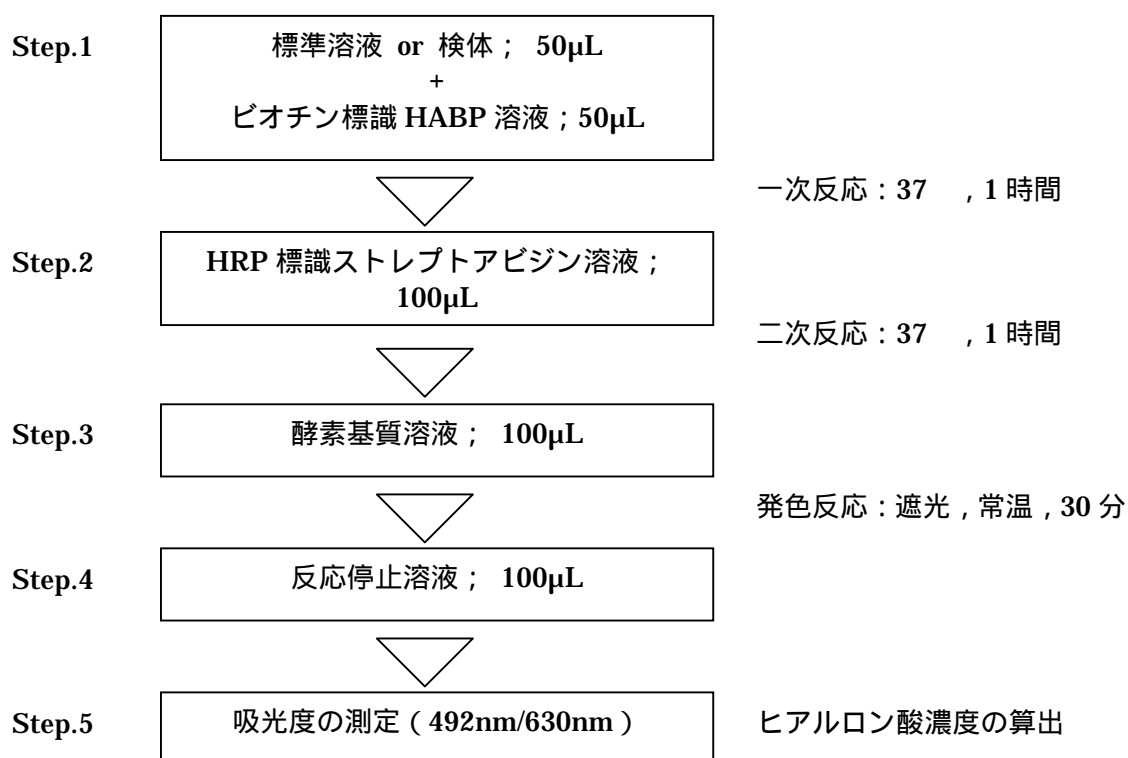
Step.1

標準溶液 or 検体； 50μL
+
ビオチン標識 HABP 溶液；50μL

一次反応：37 ，1 時間

Step.2

HRP 標識ストレプトアビジン溶液；100μL

二次反応：37 ，1 時間

Step.3

酵素基質溶液； 100μL

発色反応：遮光，常温，30 分

Step.4

反応停止溶液； 100μL

Step.5

吸光度の測定（492nm/630nm）

ヒアルロン酸濃度の算出